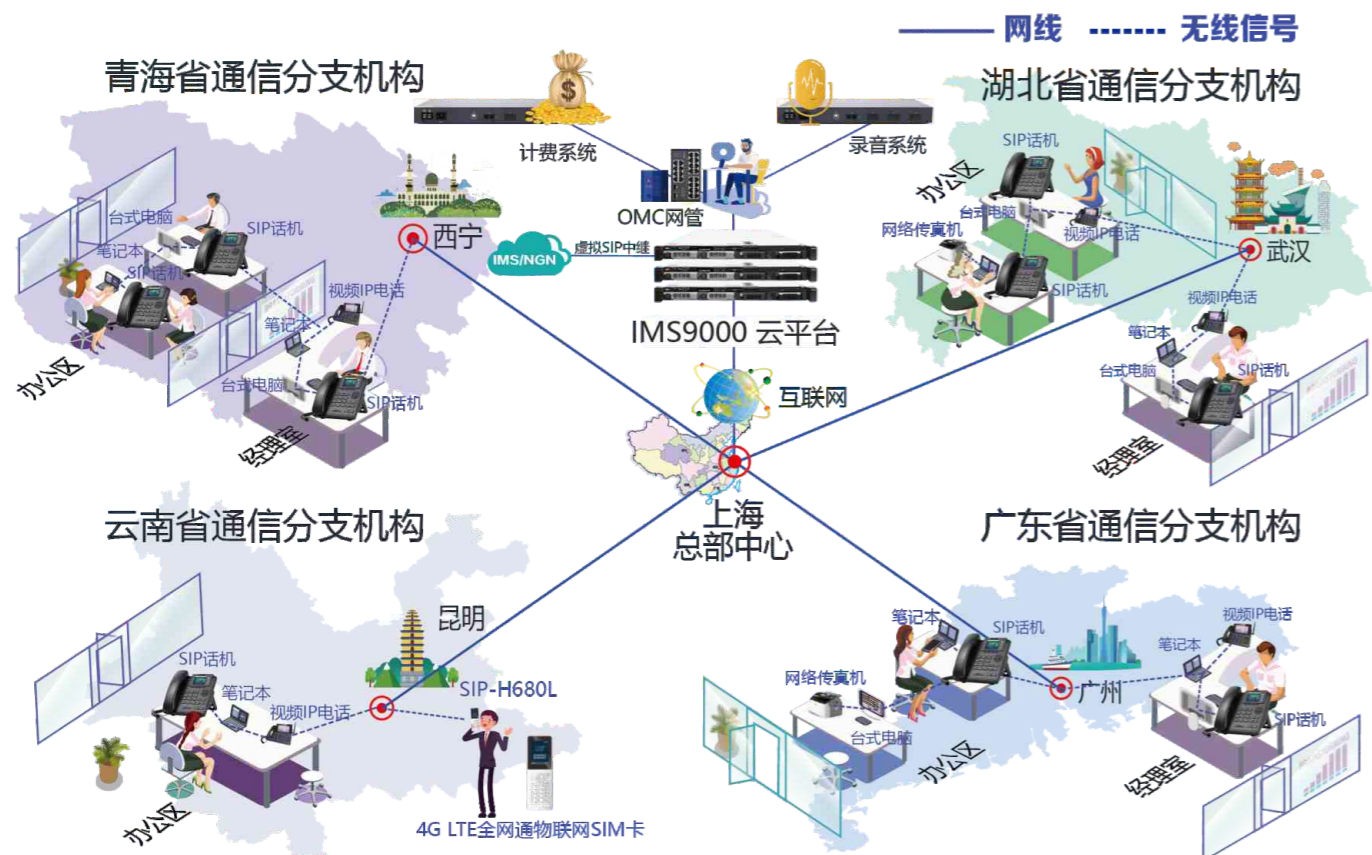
网线 无线信号

青海省通信分支机构

计费系统

录音系统

湖北省通信分支机构

OMC网管

西宁

IMS/NGN

虚拟SIP中继

IMS9000 云平台

台式电脑

SIP话机

笔记本

SIP话机

视频IP电话

笔记本

台式电脑

SIP话机

办公区

经理室

SIP话机

办公区

台式电脑

网络传真机

视频IP电话

武汉

SIP话机

视频IP电话

笔记本

台式电脑

SIP话机

经理室

互联网

上海
总部中心

云南省通信分支机构

广东省通信分支机构

昆明

SIP话机

笔记本

视频IP电话

SIP-H680L

办公区

4G LTE全网通物联网SIM卡

笔记本

SIP话机

网络传真机

台式电脑

办公区

广州

视频IP电话

笔记本

SIP话机

经理室